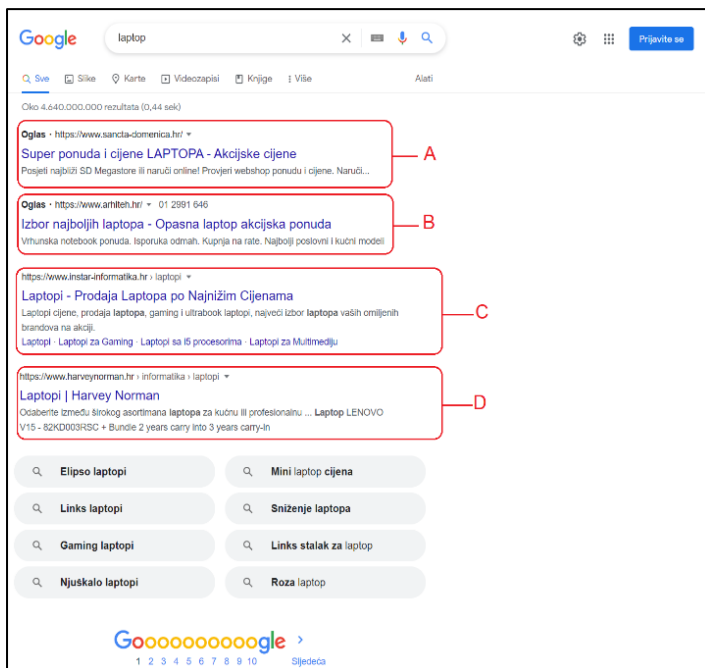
Google

laptop

Prijavite se

Sve Slike Karte Videozapisi Knjige Više Alati

Oko 4.640.000.000 rezultata (0,44 sek)

Oglas · https://www.sancta-domenica.hr/

Super ponuda i cijene LAPTOPA - Akcijske cijene

Posjeti najbliži SD Megastore ili naruči online! Provjeri webshop ponudu i cijene. Naruči...

A

Oglas · https://www.arhiteh.hr/ 01 2991 646

Izbor najboljih laptopa - Opasna laptop akcijska ponuda

Vrhunska notebook ponuda. Isporuka odmah. Kupnja na rate. Najbolji poslovni i kućni modeli

B

https://www.instar-informatika.hr › laptopi

Laptopi - Prodaja Laptopa po Najnižim Cijenama

Laptopi cijene, prodaja laptopa, gaming i ultrabook laptopi, najveći izbor laptopa vaših omiljenih brandova na akciji.

Laptopi · Laptopi za Gaming · Laptopi sa i5 procesorima · Laptopi za Multimediju

C

https://www.harveynorman.hr › informatika › laptopi

Laptopi | Harvey Norman

Odaberite između širokog asortimana laptopa za kućnu ili profesionalnu ... Laptop LENOVO V15 - 82KD003RSC + Bundle 2 years carry into 3 years carry-in

D

Elipso laptopi

Mini laptop cijena

Links laptopi

Sniženje laptopa

Gaming laptopi

Links stalak za laptop

Njuškalo laptopi

Roza laptop

Goooooooooogle

1 2 3 4 5 6 7 8 9 10 Sljedeća